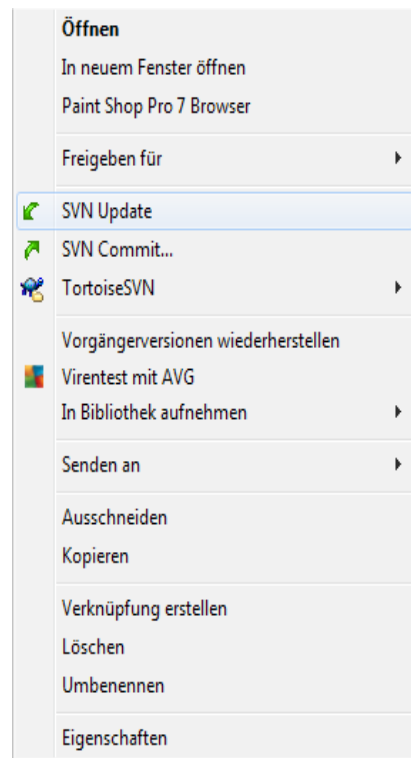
Öffnen
In neuem Fenster öffnen
Paint Shop Pro 7 Browser

Freigeben für

SVN Update
SVN Commit...
TortoiseSVN

Vorgängerversionen wiederherstellen
Virentest mit AVG
In Bibliothek aufnehmen

Senden an

Ausschneiden
Kopieren

Verknüpfung erstellen
Löschen
Umbenennen

Eigenschaften